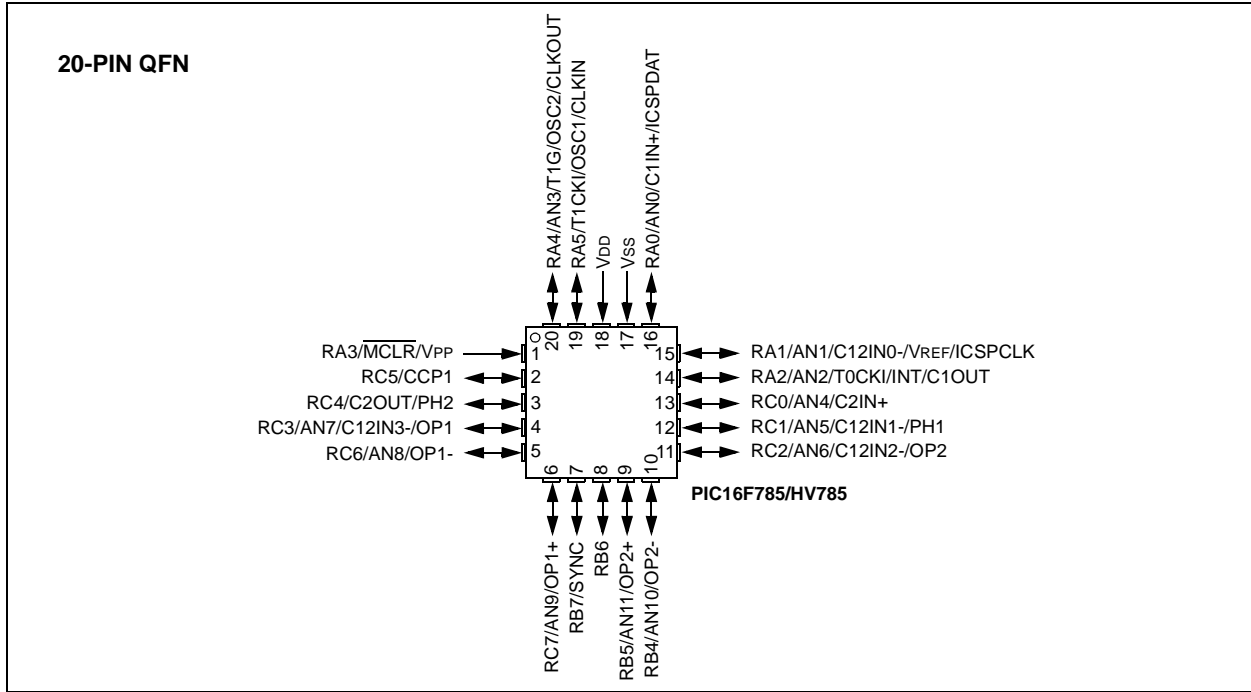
20-PIN QFN

RA4/AN3/T1G/OSC2/CLKOUT
RA5/T1CKI/OSC1/CLKIN
VDD
VSS
RA0/AN0/C1IN+/ICSPDAT

20
19
18
17
16

RA3/$\overline{MCLR}$/VPP 1
RC5/CCP1 2
RC4/C2OUT/PH2 3
RC3/AN7/C12IN3-/OP1 4
RC6/AN8/OP1- 5

15 RA1/AN1/C12IN0-/VREF/ICSPCLK
14 RA2/AN2/T0CKI/INT/C1OUT
13 RC0/AN4/C2IN+
12 RC1/AN5/C12IN1-/PH1
11 RC2/AN6/C12IN2-/OP2

6
7
8
9
10

PIC16F785/HV785

RC7/AN9/OP1+
RB7/SYNC
RB6
RB5/AN11/OP2+
RB4/AN10/OP2-